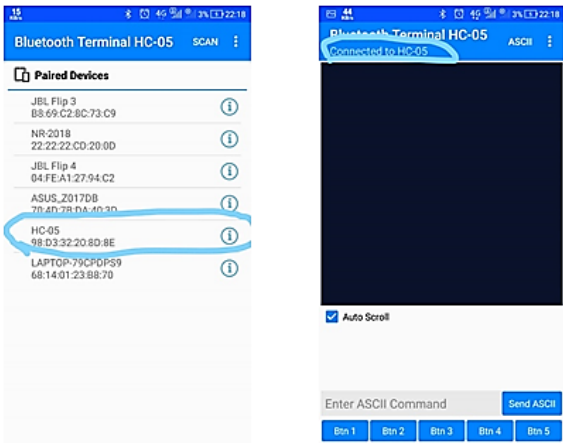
15 KB/s 4G 3% 22:18

Bluetooth Terminal HC-05 SCAN

Paired Devices

JBL Flip 3
B8:69:C2:8C:73:C9

NR-2018
22:22:22:CD:20:0D

JBL Flip 4
04:FE:A1:27:94:C2

ASUS_Z017DB
70:4D:7B:DA:40:3D

HC-05
98:D3:32:20:8D:8E

LAPTOP-79CPDPS9
68:14:01:23:B8:70

44 KB/s 4G 3% 22:18

Bluetooth Terminal HC-05 ASCII
Connected to HC-05

Auto Scroll

Enter ASCII Command
Send ASCII

Btn 1 Btn 2 Btn 3 Btn 4 Btn 5